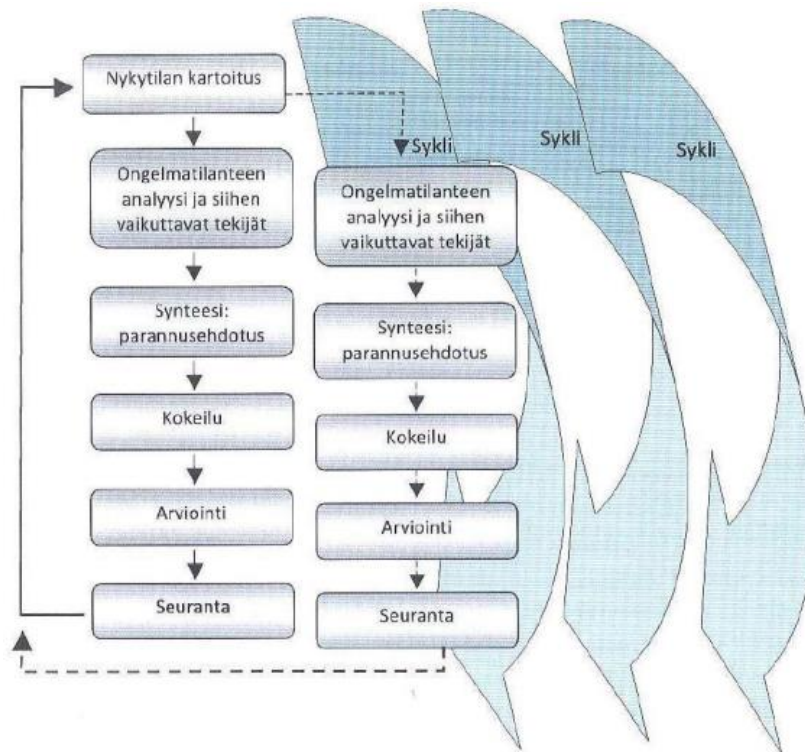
Nykytilan kartoitus

Ongelmatilanteen analyysi ja siihen vaikuttavat tekijät

Synteesi: parannusehdotus

Kokeilu

Arviointi

Seuranta

Sykli

Ongelmatilanteen analyysi ja siihen vaikuttavat tekijät

Synteesi: parannusehdotus

Kokeilu

Arviointi

Seuranta

Sykli

Sykli